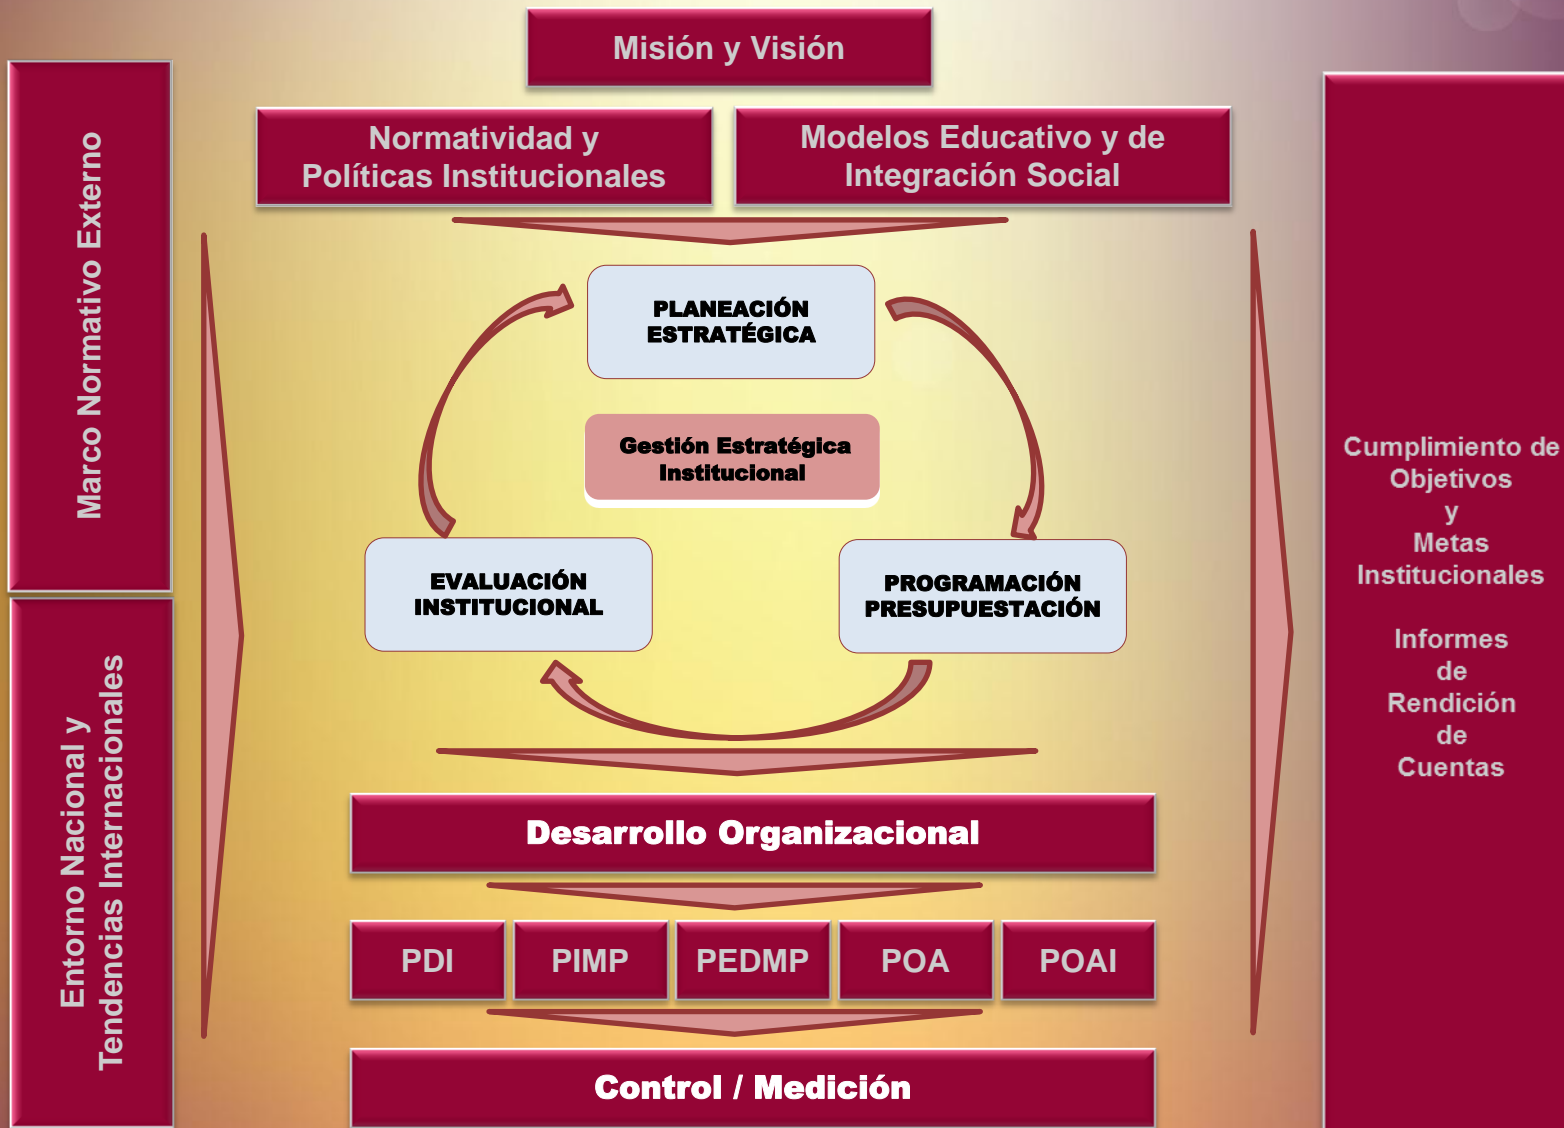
Misión y Visión

Normatividad y Políticas Institucionales

Modelos Educativo y de Integración Social

Marco Normativo Externo

Entorno Nacional y Tendencias Internacionales

PLANEACIÓN ESTRATÉGICA

Gestión Estratégica Institucional

EVALUACIÓN INSTITUCIONAL

PROGRAMACIÓN PRESUPUESTACIÓN

Cumplimiento de Objetivos y Metas Institucionales

Informes de Rendición de Cuentas

Desarrollo Organizacional

PDI

PIMP

PEDMP

POA

POAI

Control / Medición